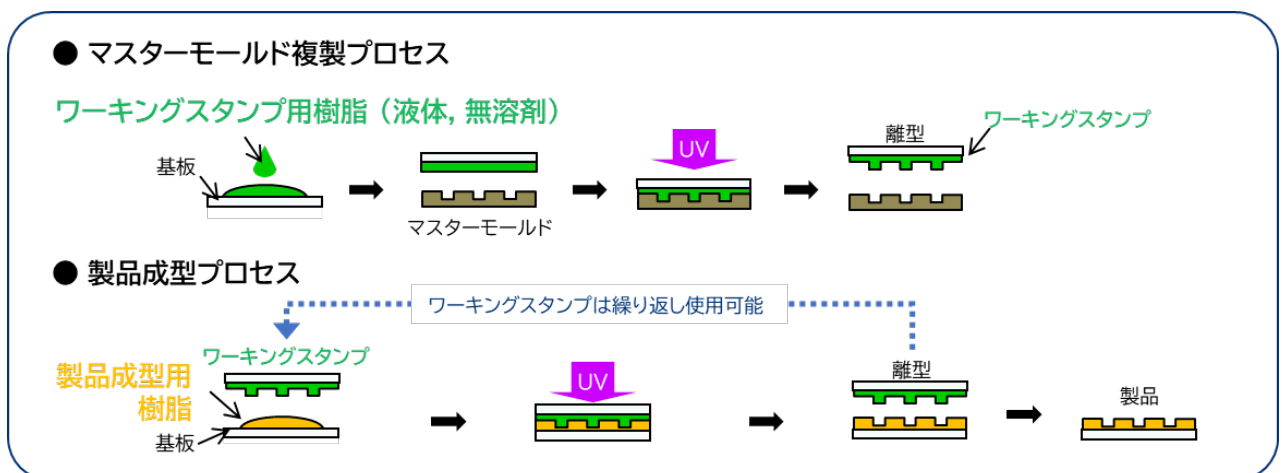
● マスターモールド複製プロセス

ワーキングスタンプ用樹脂（液体, 無溶剤）

基板

UV

離型

ワーキングスタンプ

マスターモールド

● 製品成型プロセス

ワーキングスタンプは繰り返し使用可能

ワーキングスタンプ

製品成型用樹脂

基板

UV

離型

製品